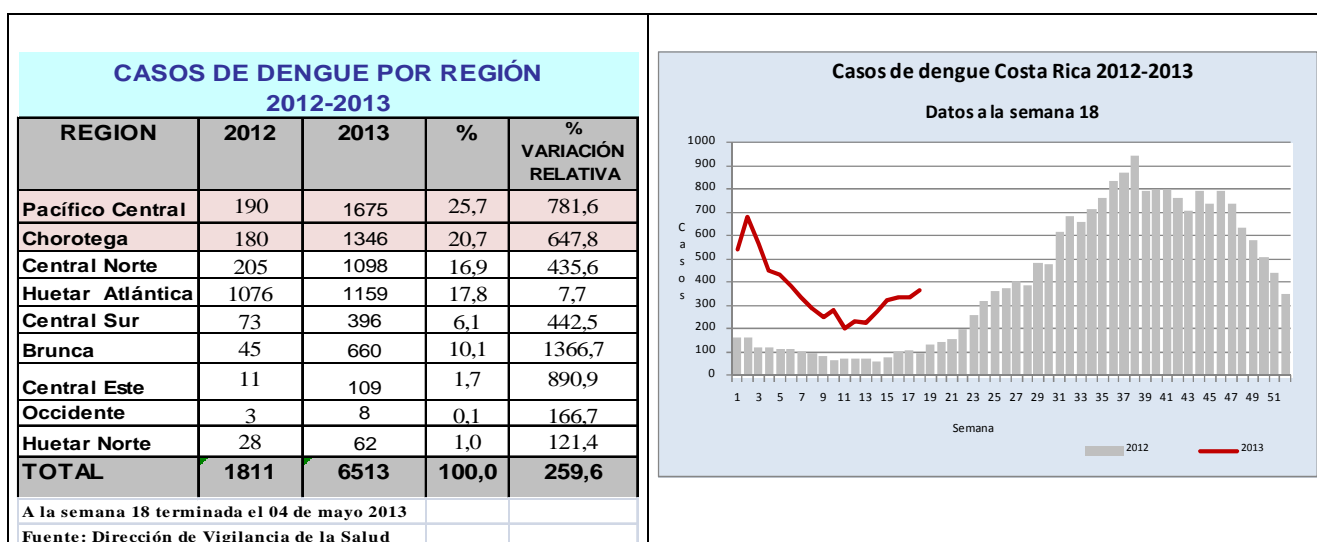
CASOS DE DENGUE POR REGIÓN 2012-2013

| REGION | 2012 | 2013 | % | % VARIACIÓN RELATIVA |
|---|---|---|---|---|
| Pacífico Central | 190 | 1675 | 25,7 | 781,6 |
| Chorotega | 180 | 1346 | 20,7 | 647,8 |
| Central Norte | 205 | 1098 | 16,9 | 435,6 |
| Huetar Atlántica | 1076 | 1159 | 17,8 | 7,7 |
| Central Sur | 73 | 396 | 6,1 | 442,5 |
| Brunca | 45 | 660 | 10,1 | 1366,7 |
| Central Este | 11 | 109 | 1,7 | 890,9 |
| Occidente | 3 | 8 | 0,1 | 166,7 |
| Huetar Norte | 28 | 62 | 1,0 | 121,4 |
| TOTAL | 1811 | 6513 | 100,0 | 259,6 |

A la semana 18 terminada el 04 de mayo 2013
Fuente: Dirección de Vigilancia de la Salud

Casos de dengue Costa Rica 2012-2013
Datos a la semana 18

1000
900
800
700
600
500
400
300
200
100
0

Casos

1 3 5 7 9 11 13 15 17 19 21 23 25 27 29 31 33 35 37 39 41 43 45 47 49 51

Semana

2012
2013